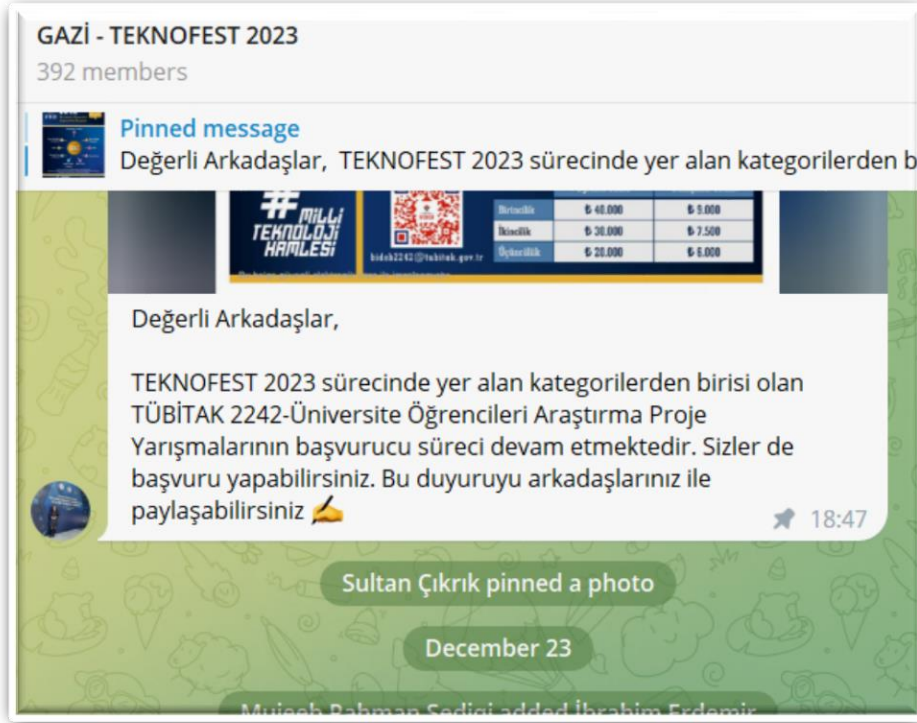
GAZİ - TEKNOFEST 2023
392 members

Pinned message
Değerli Arkadaşlar, TEKNOFEST 2023 sürecinde yer alan kategorilerden b

#MİLLİ TEKNOLOJİ HAMLESİ

bideb2242@tubitak.gov.tr

| Birincilik | ₺ 40.000 | ₺ 9.000 |
|---|---|---|
| İkincilik | ₺ 30.000 | ₺ 7.500 |
| Üçüncülük | ₺ 20.000 | ₺ 6.000 |

Değerli Arkadaşlar,

TEKNOFEST 2023 sürecinde yer alan kategorilerden birisi olan TÜBİTAK 2242-Üniversite Öğrencileri Araştırma Proje Yarışmalarının başvurucu süreci devam etmektedir. Sizler de başvuru yapabilirsiniz. Bu duyuruyu arkadaşlarınız ile paylaşabilirsiniz ✍

18:47

Sultan Çıkrık pinned a photo

December 23

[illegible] added İbrahim Erdemir